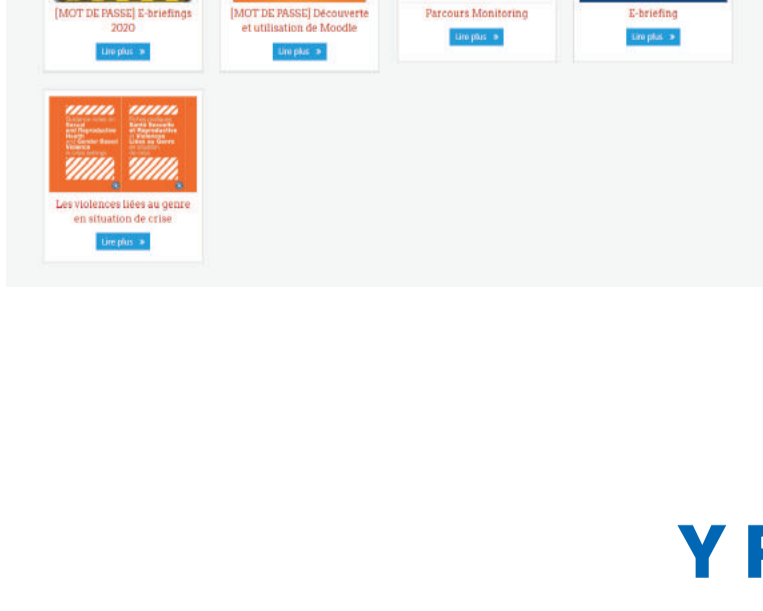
[MOT DE PASSE] E-briefings 2020

Lire plus »

[MOT DE PASSE] Découverte et utilisation de Moodle

Lire plus »

Parcours Monitoring

Lire plus »

E-briefing

Lire plus »

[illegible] Sexual and Reproductive Health and Gender Based Violence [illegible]

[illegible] Santé Sexuelle et Reproductive et Violences Liées au Genre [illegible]

Les violences liées au genre en situation de crise

Lire plus »

Y F